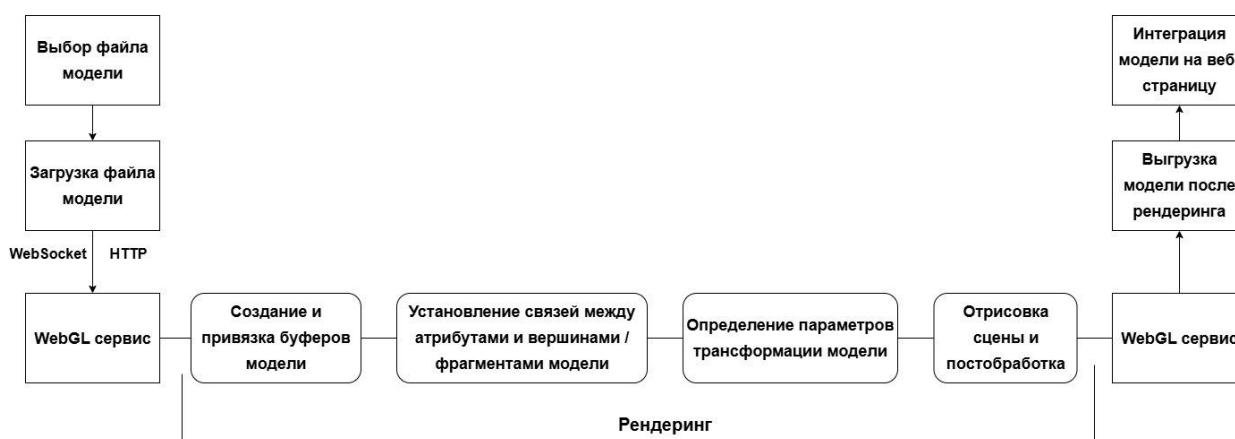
Выбор файла модели

Загрузка файла модели

WebSocket HTTP

WebGL сервис

Создание и привязка буферов модели

Установление связей между атрибутами и вершинами / фрагментами модели

Определение параметров трансформации модели

Отрисовка сцены и постобработка

WebGL сервис

Выгрузка модели после рендеринга

Интеграция модели на веб страницу

Рендеринг